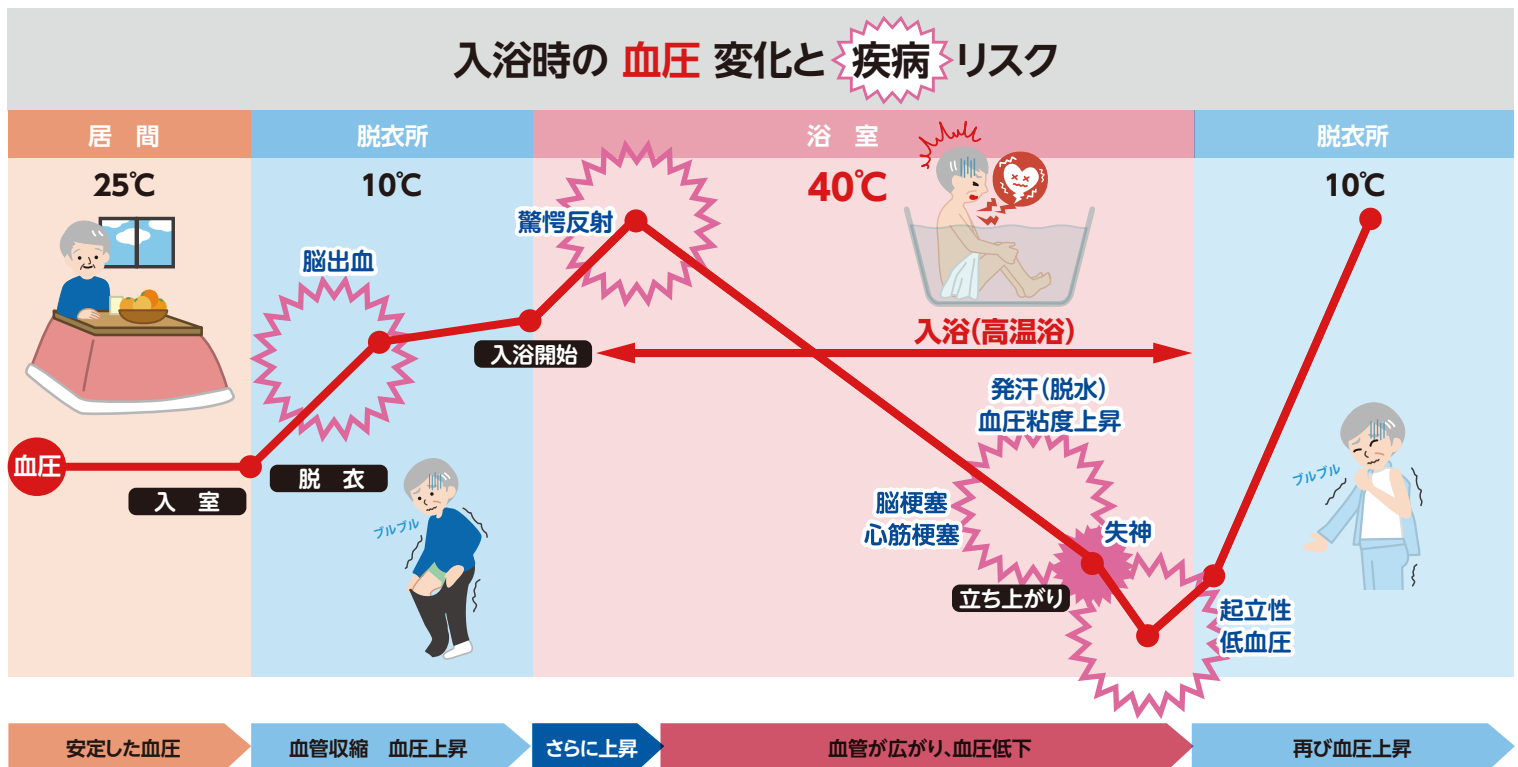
入浴時の 血圧 変化と 疾病 リスク

居 間
25℃

脱衣所
10℃

浴 室
40℃

脱衣所
10℃

血圧

入 室

脳出血

脱 衣

ブルブル

驚愕反射

入浴開始

入浴(高温浴)

発汗(脱水)
血圧粘度上昇

脳梗塞
心筋梗塞

失神

立ち上がり

起立性
低血圧

ブルブル

安定した血圧

血管収縮 血圧上昇

さらに上昇

血管が広がり、血圧低下

再び血圧上昇